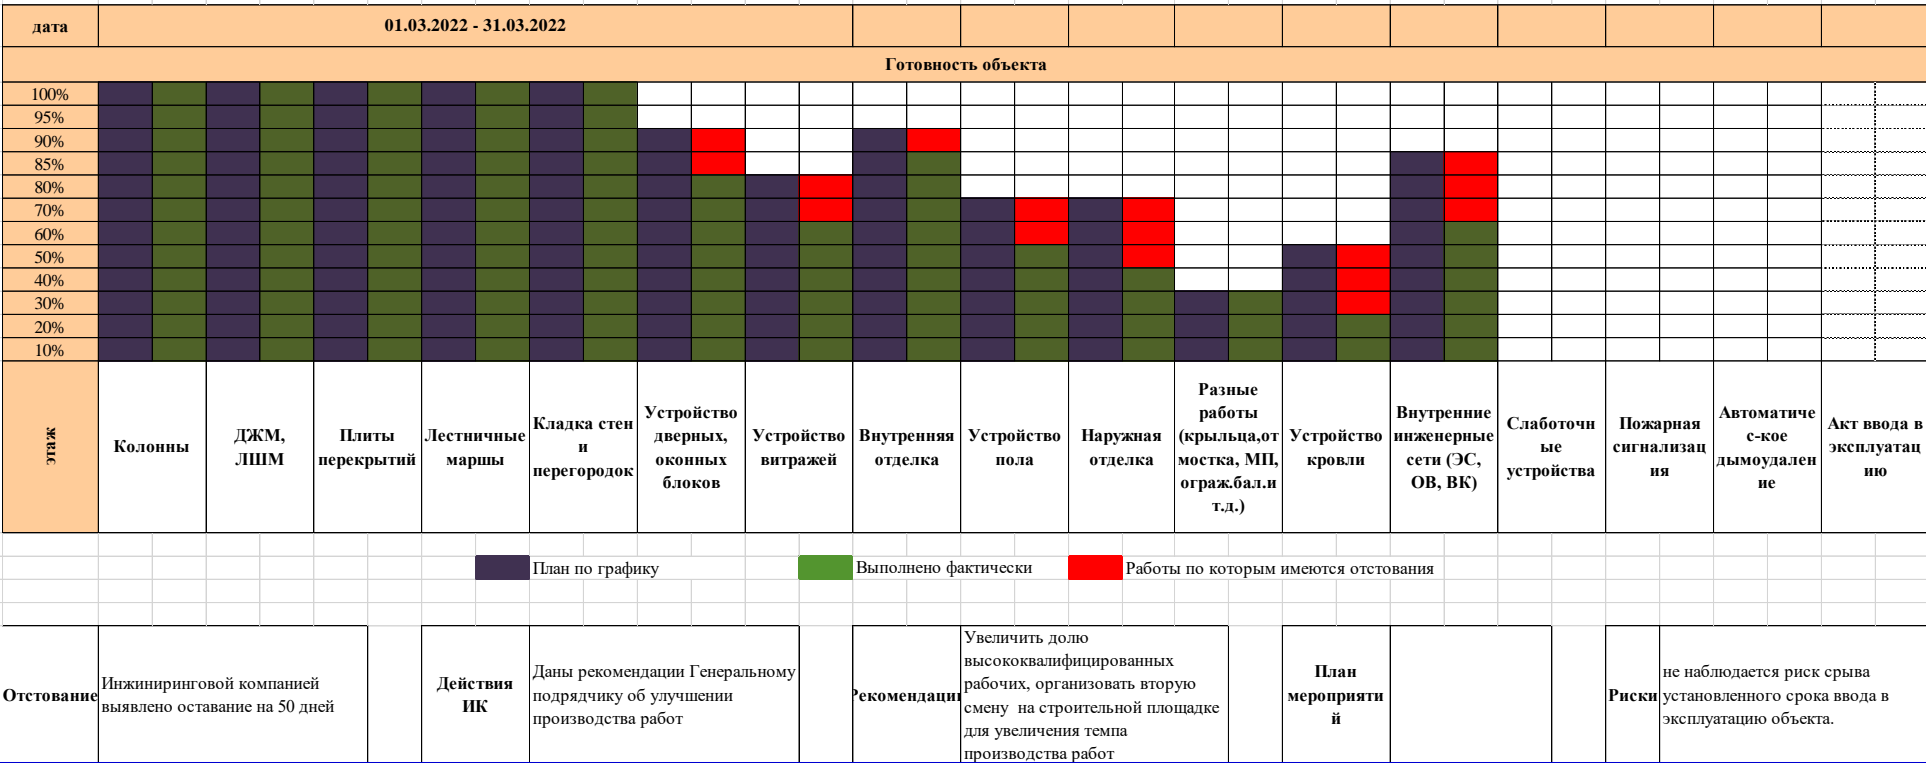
| дата | 01.03.2022 - 31.03.2022 | | | | | | | | | | | | | | | | |
|---|---|---|---|---|---|---|---|---|---|---|---|---|---|---|---|---|---|

Готовность объекта

| 100% |
|---|
| 95% |
| 90% |
| 85% |
| 80% |
| 70% |
| 60% |
| 50% |
| 40% |
| 30% |
| 20% |
| 10% |

| этаж | Колонны | ДЖМ, ЛШМ | Плиты перекрытий | Лестничные маршы | Кладка стен и перегородок | Устройство дверных, оконных блоков | Устройство витражей | Внутренняя отделка | Устройство пола | Наружная отделка | Разные работы (крыльца,отмостка, МП, ограж.бал.и т.д.) | Устройство кровли | Внутренние инженерные сети (ЭС, ОВ, ВК) | Слаботочные устройства | Пожарная сигнализация | Автоматичес-кое дымоудаление | Акт ввода в эксплуатацию |
|---|---|---|---|---|---|---|---|---|---|---|---|---|---|---|---|---|---|

План по графику
Выполнено фактически
Работы по которым имеются отстования

Отстование
Инжиниринговой компанией выявлено оставание на 50 дней

Действия ИК
Даны рекомендации Генеральному подрядчику об улучшении производства работ

Рекомендаци
Увеличить долю высококвалифицированных рабочих, организовать вторую смену на строительной площадке для увеличения темпа производства работ

План мероприятий

Риски
не наблюдается риск срыва установленного срока ввода в эксплуатацию объекта.